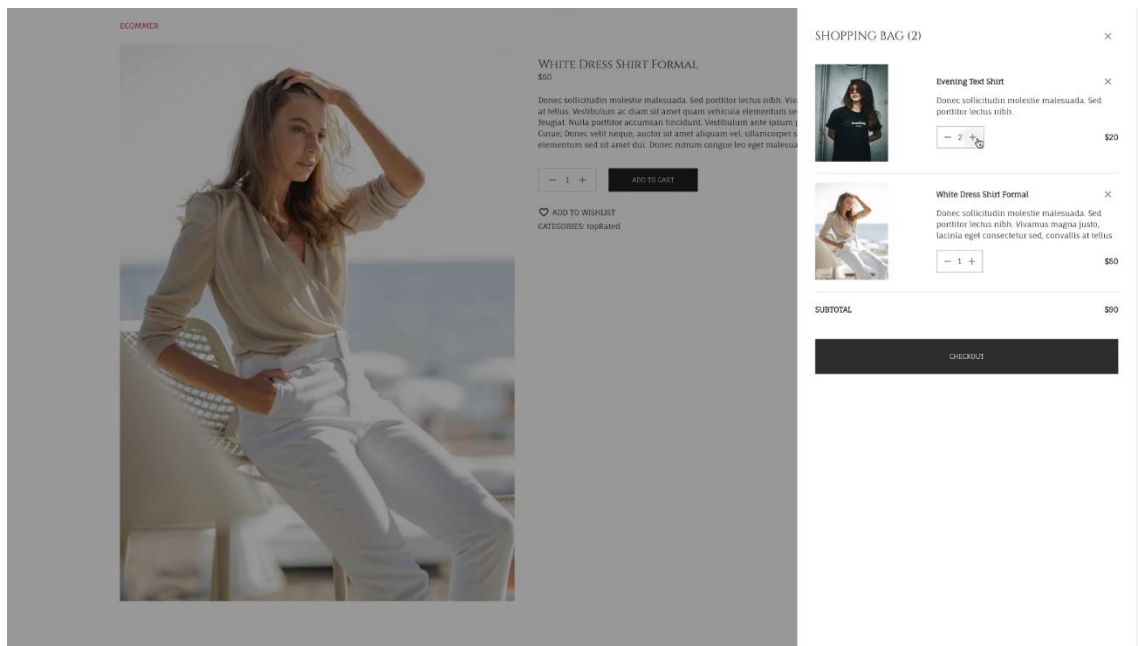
ECOMMER

White Dress Shirt Formal
$50

Donec sollicitudin molestie malesuada. Sed porttitor lectus nibh. Viv at tellus. Vestibulum ac diam sit amet quam vehicula elementum se feugiat. Nulla porttitor accumsan tincidunt. Vestibulum ante ipsum Cusan. Donec velit neque, auctor sit amet aliquam vel, ullamcorper s elementum sed sit amet dui. Donec rutrum congue leo eget malesua

− 1 +

ADD TO CART

ADD TO WISHLIST
CATEGORIES: topRated

SHOPPING BAG (2)

×

Evening Text Shirt

×

Donec sollicitudin molestie malesuada. Sed porttitor lectus nibh.

− 2 +

$20

White Dress Shirt Formal

×

Donec sollicitudin molestie malesuada. Sed porttitor lectus nibh. Vivamus magna justo, lacinia eget consectetur sed, convallis at tellus

− 1 +

$50

SUBTOTAL

$90

CHECKOUT